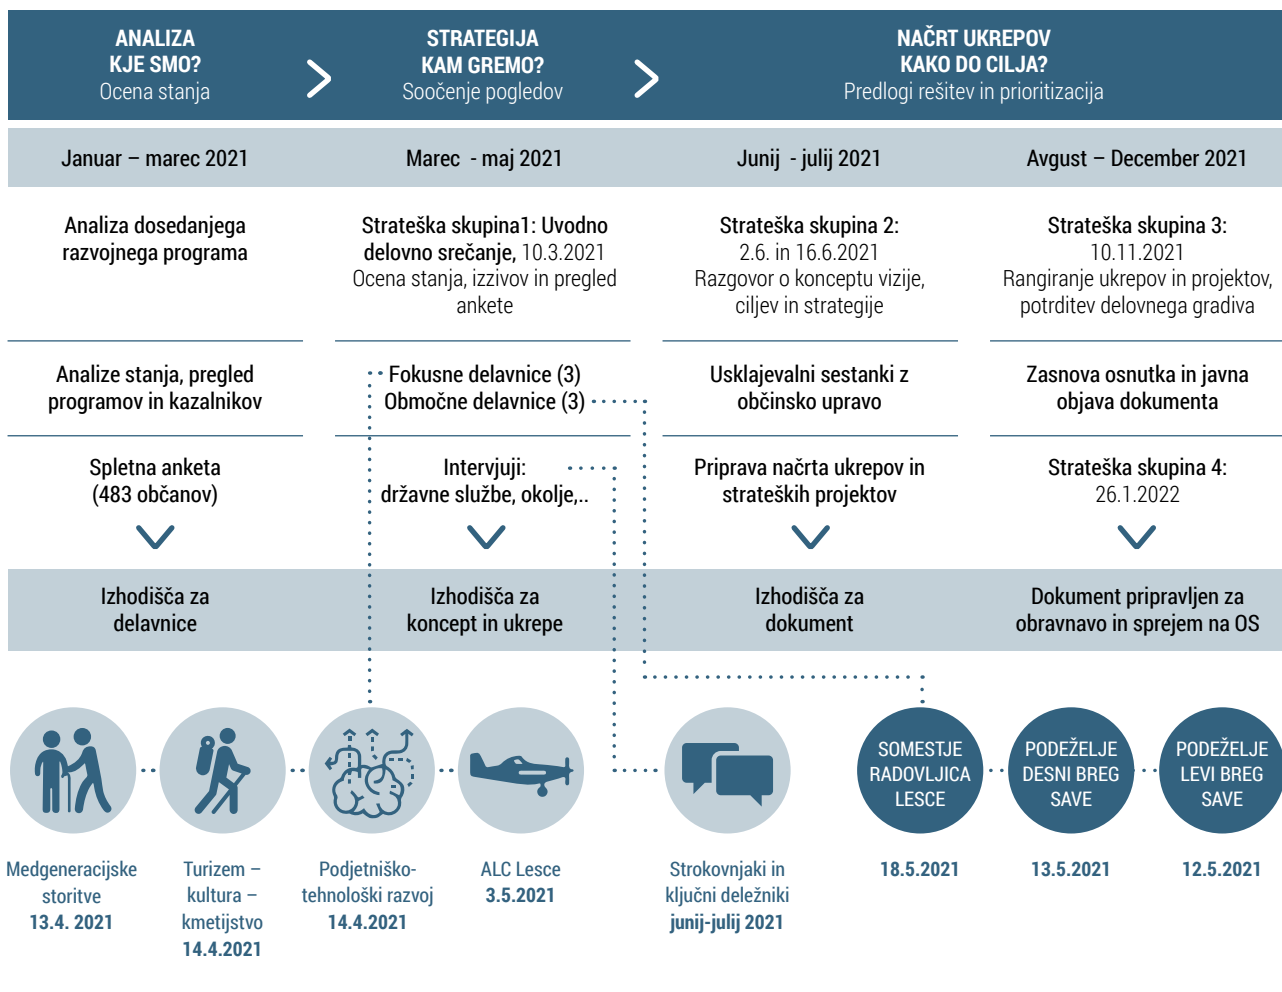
ANALIZA
KJE SMO?
Ocena stanja

STRATEGIJA
KAM GREMO?
Soočenje pogledov

NAČRT UKREPOV
KAKO DO CILJA?
Predlogi rešitev in prioritizacija

Januar – marec 2021

Marec - maj 2021

Junij - julij 2021

Avgust – December 2021

Analiza dosedanjega razvojnega programa

Strateška skupina1: Uvodno delovno srečanje, 10.3.2021
Ocena stanja, izzivov in pregled ankete

Strateška skupina 2:
2.6. in 16.6.2021
Razgovor o konceptu vizije, ciljev in strategije

Strateška skupina 3:
10.11.2021
Rangiranje ukrepov in projektov, potrditev delovnega gradiva

Analize stanja, pregled programov in kazalnikov

Fokusne delavnice (3)
Območne delavnice (3)

Usklajevalni sestanki z občinsko upravo

Zasnova osnutka in javna objava dokumenta

Spletna anketa
(483 občanov)

Intervjuji:
državne službe, okolje,..

Priprava načrta ukrepov in strateških projektov

Strateška skupina 4:
26.1.2022

Izhodišča za delavnice

Izhodišča za koncept in ukrepe

Izhodišča za dokument

Dokument pripravljen za obravnavo in sprejem na OS

SOMESTJE RADOVLJICA LESCE

PODEŽELJE DESNI BREG SAVE

PODEŽELJE LEVI BREG SAVE

Medgeneracijske storitve
13.4. 2021

Turizem – kultura – kmetijstvo
14.4.2021

Podjetniško-tehnološki razvoj
14.4.2021

ALC Lesce
3.5.2021

Strokovnjaki in ključni deležniki
junij-julij 2021

18.5.2021

13.5.2021

12.5.2021